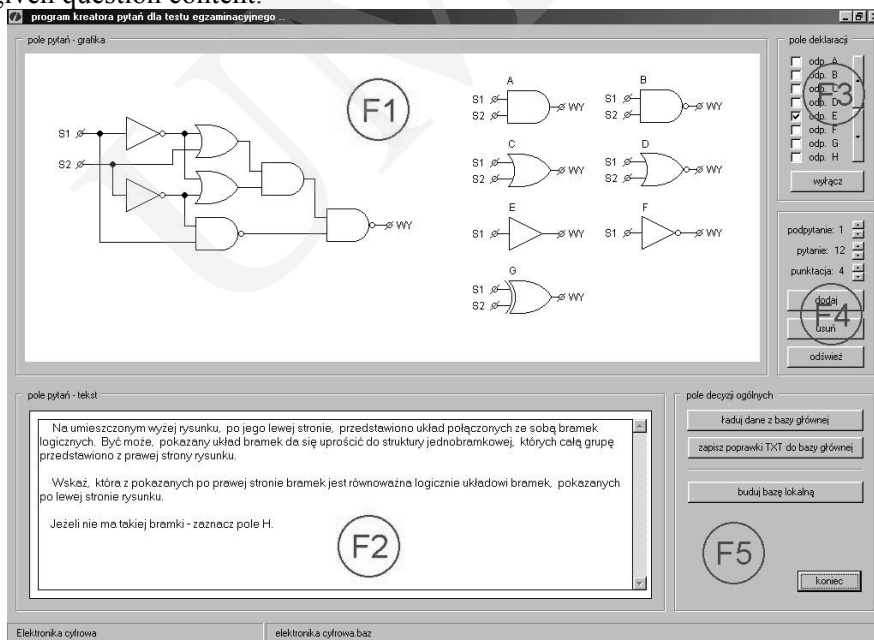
given question content.

program kreatora pytań dla testu egzaminacyjnego ..

pole pytań - grafika

F1

S1
S2
WY

A
S1
S2
WY

B
S1
S2
WY

C
S1
S2
WY

D
S1
S2
WY

E
S1
WY

F
S1
WY

G
S1
S2
WY

pole deklaracji

odp. A
odp. B
odp. C
odp. D
odp. E
odp. F
odp. G
odp. H

F3

wyłącz

podpytanie: 1
pytanie: 12
punktacja: 4

dodaj
usuń
odśwież

F4

pole pytań - tekst

Na umieszczonym wyżej rysunku, po jego lewej stronie, przedstawiono układ połączonych ze sobą bramek logicznych. Być może, pokazany układ bramek da się uprościć do struktury jednobramkowej, których całą grupę przedstawiono z prawej strony rysunku.

Wskaż, która z pokazanych po prawej stronie bramek jest równoważna logicznie układowi bramek, pokazanych po lewej stronie rysunku.

Jeżeli nie ma takiej bramki - zaznacz pole H.

F2

pole decyzji ogólnych

ładuj dane z bazy głównej

zapisz poprawki TXT do bazy głównej

buduj bazę lokalną

F5

koniec

Elektronika cyfrowa

elektronika cyfrowa.baz